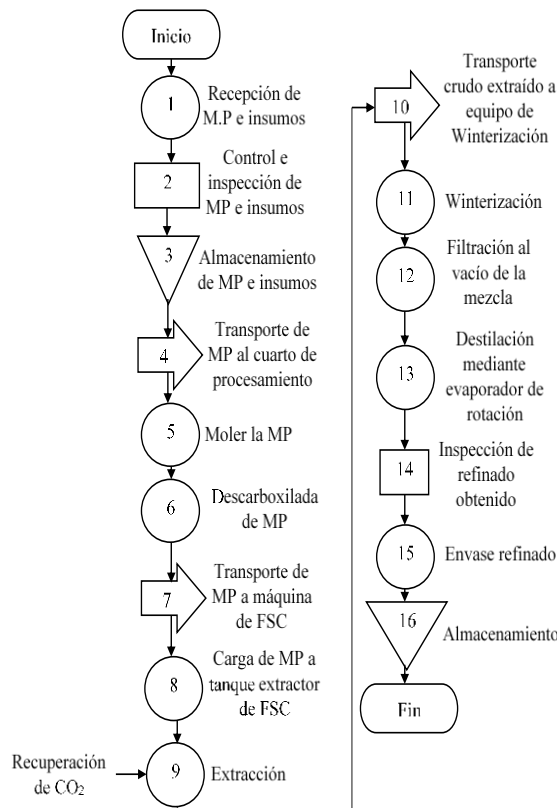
Inicio

1 Recepción de M.P e insumos

2 Control e inspección de MP e insumos

3 Almacenamiento de MP e insumos

4 Transporte de MP al cuarto de procesamiento

5 Moler la MP

6 Descarboxilada de MP

7 Transporte de MP a máquina de FSC

8 Carga de MP a tanque extractor de FSC

Recuperación de $CO_2$

9 Extracción

10 Transporte crudo extraído a equipo de Winterización

11 Winterización

12 Filtración al vacío de la mezcla

13 Destilación mediante evaporador de rotación

14 Inspección de refinado obtenido

15 Envase refinado

16 Almacenamiento

Fin